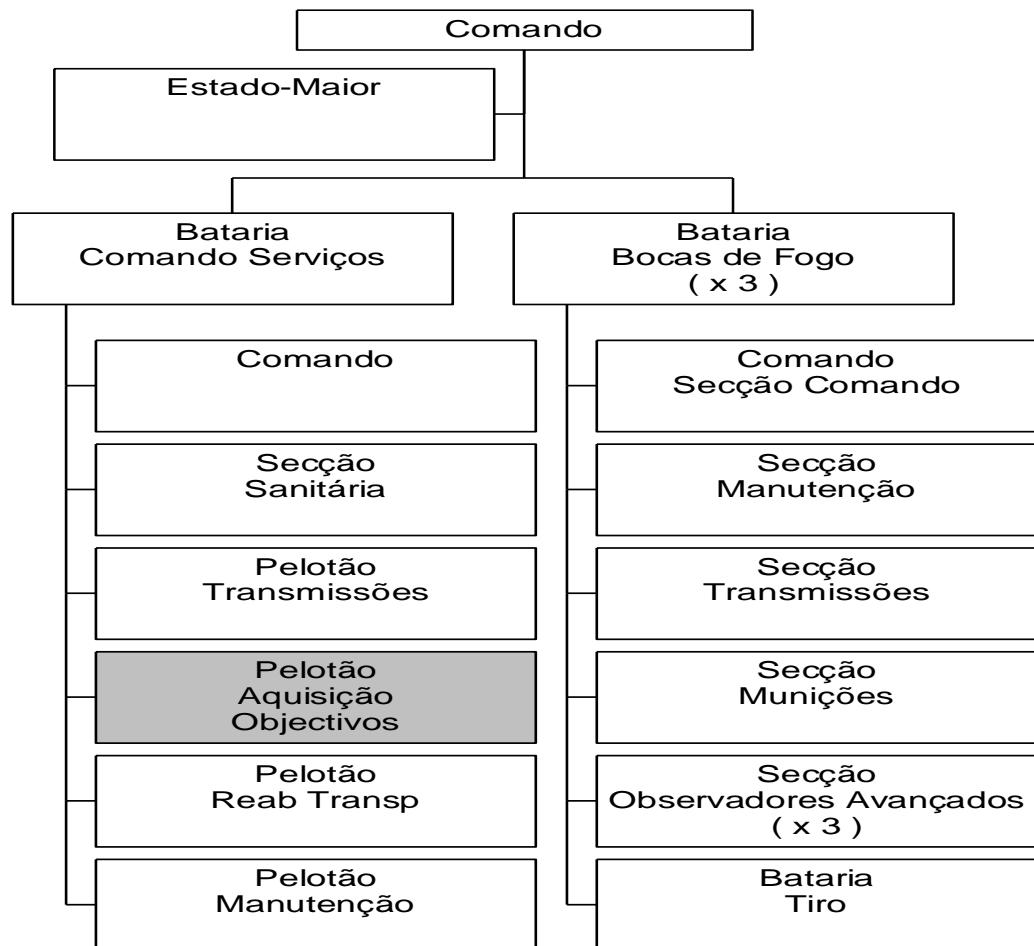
Comando

Estado-Maior

Bataria
Comando Serviços

Bataria
Bocas de Fogo
( x 3 )

Comando

Secção
Sanitária

Pelotão
Transmissões

Pelotão
Aquisição
Objectivos

Pelotão
Reab Transp

Pelotão
Manutenção

Comando
Secção Comando

Secção
Manutenção

Secção
Transmissões

Secção
Munições

Secção
Observadores Avançados
( x 3 )

Bataria
Tiro